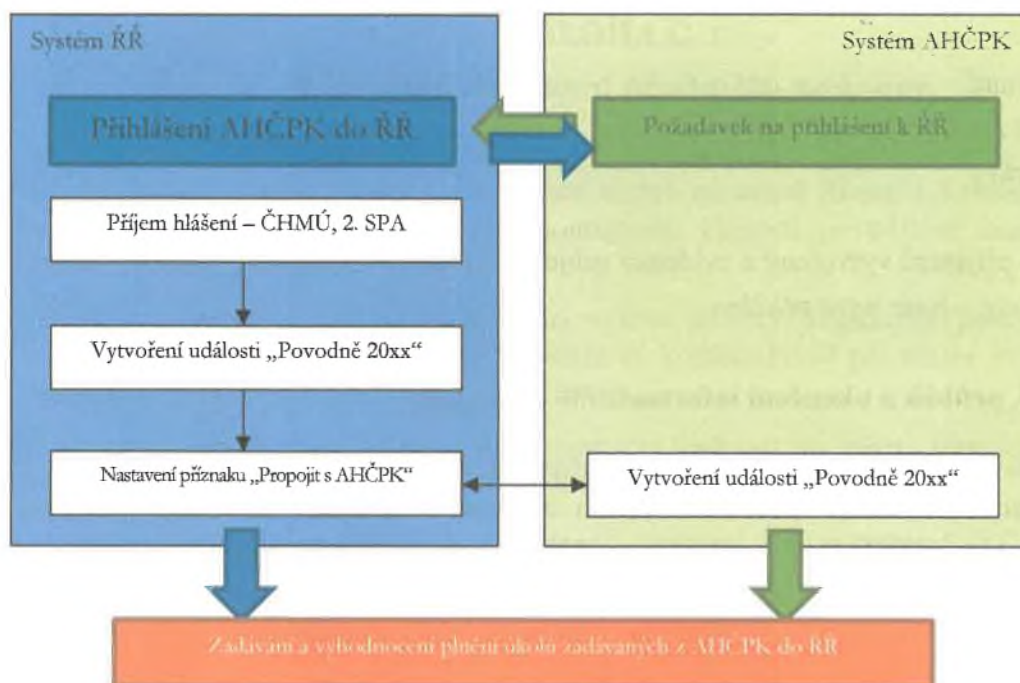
Systém ŘŘ

Systém AHČPK

Přihlášení AHČPK do ŘŘ

Požadavek na přihlášení k ŘŘ

Příjem hlášení – ČHMÚ, 2. SPA

Vytvoření události „Povodně 20xx“

Nastavení příznaku „Propojit s AHČPK“

Vytvoření události „Povodně 20xx“

Zadávání a vyhodnocení plnění úkolů zadávaných z AHČPK do ŘŘ